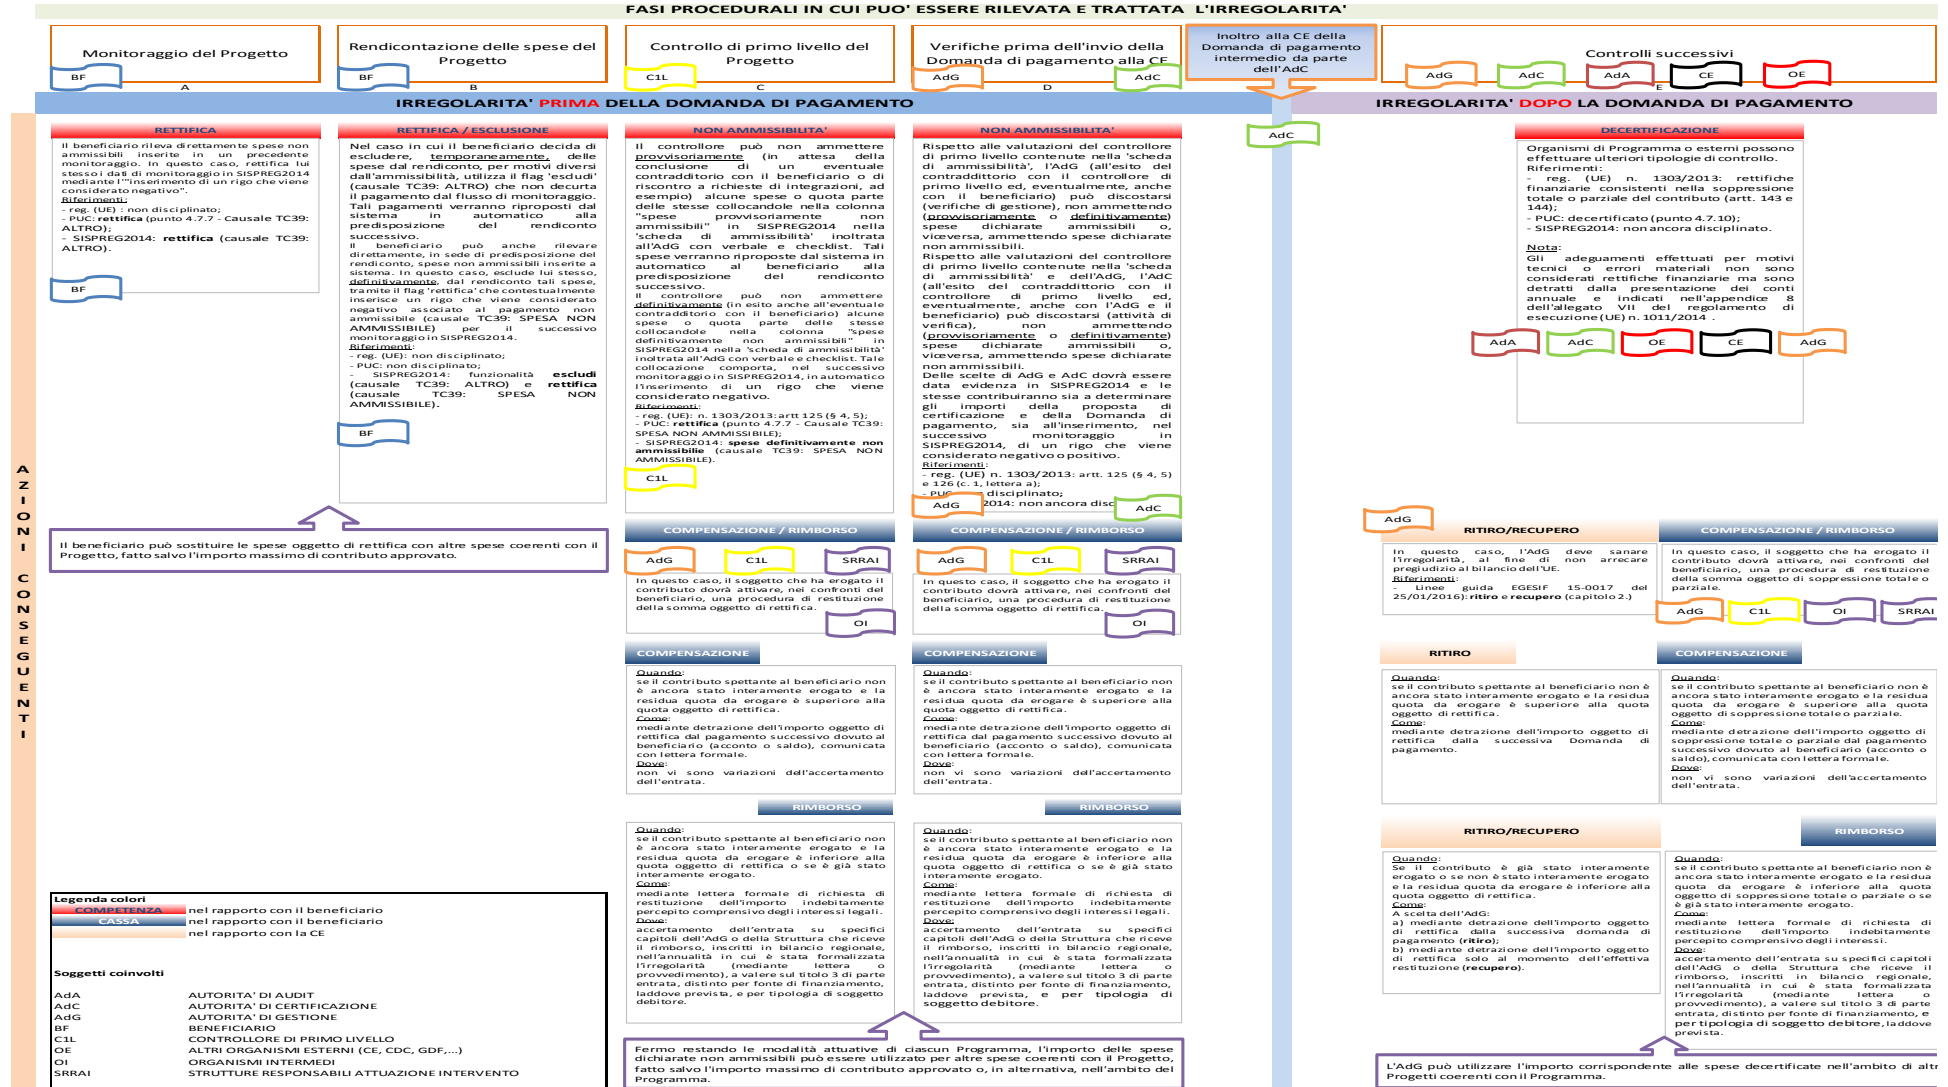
FASI PROCEDURALI IN CUI PUO' ESSERE RILEVATA E TRATTATA L'IRREGOLARITA'

Monitoraggio del Progetto
BF
A

Rendicontazione delle spese del Progetto
BF
B

Controllo di primo livello del Progetto
C1L
C

Verifiche prima dell'invio della Domanda di pagamento alla CE
AdG AdC
D

Inoltro alla CE della Domanda di pagamento intermedio da parte dell'AdC

Controlli successivi
AdG AdC AdA CE OE
E

IRREGOLARITA' PRIMA DELLA DOMANDA DI PAGAMENTO

IRREGOLARITA' DOPO LA DOMANDA DI PAGAMENTO

RETTIFICA

Il beneficiario rileva direttamente spese non ammissibili inserite in un precedente monitoraggio. In questo caso, rettifica lui stesso i dati di monitoraggio in SISPREG2014 mediante l'"inserimento di un rigo che viene considerato negativo".
Riferimenti:
- reg. (UE) : non disciplinato;
- PUC: rettifica (punto 4.7.7 - Causale TC39: ALTRO);
- SISPREG2014: rettifica (causale TC39: ALTRO).

BF

RETTIFICA / ESCLUSIONE

Nel caso in cui il beneficiario decida di escludere, temporaneamente, delle spese dal rendiconto, per motivi diversi dall'ammissibilità, utilizza il flag 'esdudi' (causale TC39: ALTRO) che non decurta il pagamento dal flusso di monitoraggio. Tali pagamenti verranno riproposti dal sistema in automatico alla predisposizione del rendiconto successivo.
Il beneficiario può anche rilevare direttamente, in sede di predisposizione del rendiconto, spese non ammissibili inserite a sistema. In questo caso, esclude lui stesso, definitivamente, dal rendiconto tali spese, tramite il flag 'rettifica' che contestualmente inserisce un rigo che viene considerato negativo associato al pagamento non ammissibile (causale TC39: SPESA NON AMMISSIBILE) per il successivo monitoraggio in SISPREG2014.
Riferimenti:
- reg. (UE): non disciplinato;
- PUC: non disciplinato;
- SISPREG2014: funzionalità escludi (causale TC39: ALTRO) e rettifica (causale TC39: SPESA NON AMMISSIBILE).

BF

NON AMMISSIBILITA'

Il controllore può non ammettere provvisoriamente (in attesa della conclusione di un eventuale contraddittorio con il beneficiario o di riscontro a richieste di integrazioni, ad esempio) alcune spese o quota parte delle stesse collocandole nella colonna "spese provvisoriamente non ammissibili" in SISPREG2014 nella 'scheda di ammissibilità' inoltrata all'AdG con verbale e checklist. Tali spese verranno riproposte dal sistema in automatico al beneficiario alla predisposizione del rendiconto successivo.
Il controllore può non ammettere definitivamente (in esito anche all'eventuale contraddittorio con il beneficiario) alcune spese o quota parte delle stesse collocandole nella colonna "spese definitivamente non ammissibili" in SISPREG2014 nella 'scheda di ammissibilità' inoltrata all'AdG con verbale e checklist. Tale collocazione comporta, nel successivo monitoraggio in SISPREG2014, in automatico l'inserimento di un rigo che viene considerato negativo.
Riferimenti:
- reg. (UE): n. 1303/2013: artt 125 (§ 4, 5);
- PUC: rettifica (punto 4.7.7 - Causale TC39: SPESA NON AMMISSIBILE);
- SISPREG2014: spese definitivamente non ammissibile (causale TC39: SPESA NON AMMISSIBILE).

C1L

NON AMMISSIBILITA'

Rispetto alle valutazioni del controllore di primo livello contenute nella 'scheda di ammissibilità', l'AdG (all'esito del contraddittorio con il controllore di primo livello ed, eventualmente, anche con il beneficiario) può discostarsi (verifiche di gestione), non ammettendo (provvisoriamente o definitivamente) spese dichiarate ammissibili o, viceversa, ammettendo spese dichiarate non ammissibili.
Rispetto alle valutazioni del controllore di primo livello contenute nella 'scheda di ammissibilità' e dell'AdG, l'AdC (all'esito del contraddittorio con il controllore di primo livello ed, eventualmente, anche con l'AdG e il beneficiario) può discostarsi (attività di verifica), non ammettendo (provvisoriamente o definitivamente) spese dichiarate ammissibili o, viceversa, ammettendo spese dichiarate non ammissibili.
Delle scelte di AdG e AdC dovrà essere data evidenza in SISPREG2014 e le stesse contribuiranno sia a determinare gli importi della proposta di certificazione e della Domanda di pagamento, sia all'inserimento, nel successivo monitoraggio in SISPREG2014, di un rigo che viene considerato negativo o positivo.
Riferimenti:
- reg. (UE) n. 1303/2013: artt. 125 (§ 4, 5) e 126 (c. 1, lettera a);
- PUC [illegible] disciplinato;
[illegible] 2014: non ancora disc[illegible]

AdG AdC

AdC

DECERTIFICAZIONE

Organismi di Programma o esterni possono effettuare ulteriori tipologie di controllo.
Riferimenti:
- reg. (UE) n. 1303/2013: rettifiche finanziarie consistenti nella soppressione totale o parziale del contributo (artt. 143 e 144);
- PUC: decertificato (punto 4.7.10);
- SISPREG2014: non ancora disciplinato.

Nota:
Gli adeguamenti effettuati per motivi tecnici o errori materiali non sono considerati rettifiche finanziarie ma sono detratti dalla presentazione dei conti annuale e indicati nell'appendice 8 dell'allegato VII del regolamento di esecuzione (UE) n. 1011/2014 .

AdA AdC OE CE AdG

Il beneficiario può sostituire le spese oggetto di rettifica con altre spese coerenti con il Progetto, fatto salvo l'importo massimo di contributo approvato.

A Z I O N I C O N S E G U E N T I

COMPENSAZIONE / RIMBORSO
AdG C1L SRRAI
In questo caso, il soggetto che ha erogato il contributo dovrà attivare, nei confronti del beneficiario, una procedura di restituzione della somma oggetto di rettifica.
OI

COMPENSAZIONE / RIMBORSO
AdG C1L SRRAI
In questo caso, il soggetto che ha erogato il contributo dovrà attivare, nei confronti del beneficiario, una procedura di restituzione della somma oggetto di rettifica.
OI

AdG
RITIRO/RECUPERO
In questo caso, l'AdG deve sanare l'irregolarità, al fine di non arrecare pregiudizio al bilancio dell'UE.
Riferimenti:
- Linee guida EGESIF 15-0017 del 25/01/2016): ritiro e recupero (capitolo 2.)

COMPENSAZIONE / RIMBORSO
In questo caso, il soggetto che ha erogato il contributo dovrà attivare, nei confronti del beneficiario, una procedura di restituzione della somma oggetto di soppressione totale o parziale.
AdG C1L OI SRRAI

COMPENSAZIONE
Quando:
se il contributo spettante al beneficiario non è ancora stato interamente erogato e la residua quota da erogare è superiore alla quota oggetto di rettifica.
Come:
mediante detrazione dell'importo oggetto di rettifica dal pagamento successivo dovuto al beneficiario (acconto o saldo), comunicata con lettera formale.
Dove:
non vi sono variazioni dell'accertamento dell'entrata.

COMPENSAZIONE
Quando:
se il contributo spettante al beneficiario non è ancora stato interamente erogato e la residua quota da erogare è superiore alla quota oggetto di rettifica.
Come:
mediante detrazione dell'importo oggetto di rettifica dal pagamento successivo dovuto al beneficiario (acconto o saldo), comunicata con lettera formale.
Dove:
non vi sono variazioni dell'accertamento dell'entrata.

RITIRO
Quando:
se il contributo spettante al beneficiario non è ancora stato interamente erogato e la residua quota da erogare è superiore alla quota oggetto di rettifica.
Come:
mediante detrazione dell'importo oggetto di rettifica dalla successiva Domanda di pagamento.

COMPENSAZIONE
Quando:
se il contributo spettante al beneficiario non è ancora stato interamente erogato e la residua quota da erogare è superiore alla quota oggetto di soppressione totale o parziale.
Come:
mediante detrazione dell'importo oggetto di soppressione totale o parziale dal pagamento successivo dovuto al beneficiario (acconto o saldo), comunicata con lettera formale.
Dove:
non vi sono variazioni dell'accertamento dell'entrata.

RIMBORSO
Quando:
se il contributo spettante al beneficiario non è ancora stato interamente erogato e la residua quota da erogare è inferiore alla quota oggetto di rettifica o se è già stato interamente erogato.
Come:
mediante lettera formale di richiesta di restituzione dell'importo indebitamente percepito comprensivo degli interessi legali.
Dove:
accertamento dell'entrata su specifici capitoli dell'AdG o della Struttura che riceve il rimborso, inscritti in bilancio regionale, nell'annualità in cui è stata formalizzata l'irregolarità (mediante lettera o provvedimento), a valere sul titolo 3 di parte entrata, distinto per fonte di finanziamento, laddove prevista, e per tipologia di soggetto debitore.

RIMBORSO
Quando:
se il contributo spettante al beneficiario non è ancora stato interamente erogato e la residua quota da erogare è inferiore alla quota oggetto di rettifica o se è già stato interamente erogato.
Come:
mediante lettera formale di richiesta di restituzione dell'importo indebitamente percepito comprensivo degli interessi legali.
Dove:
accertamento dell'entrata su specifici capitoli dell'AdG o della Struttura che riceve il rimborso, inscritti in bilancio regionale, nell'annualità in cui è stata formalizzata l'irregolarità (mediante lettera o provvedimento), a valere sul titolo 3 di parte entrata, distinto per fonte di finanziamento, laddove prevista, e per tipologia di soggetto debitore.

RITIRO/RECUPERO
Quando:
Se il contributo è già stato interamente erogato o se non è stato interamente erogato e la residua quota da erogare è inferiore alla quota oggetto di rettifica.
Come:
A scelta dell'AdG:
a) mediante detrazione dell'importo oggetto di rettifica dalla successiva domanda di pagamento (ritiro);
b) mediante detrazione dell'importo oggetto di rettifica solo al momento dell'effettiva restituzione (recupero).

RIMBORSO
Quando:
se il contributo spettante al beneficiario non è ancora stato interamente erogato e la residua quota da erogare è inferiore alla quota oggetto di soppressione totale o parziale o se è già stato interamente erogato.
Come:
mediante lettera formale di richiesta di restituzione dell'importo indebitamente percepito comprensivo degli interessi.
Dove:
accertamento dell'entrata su specifici capitoli dell'AdG o della Struttura che riceve il rimborso, inscritti in bilancio regionale, nell'annualità in cui è stata formalizzata l'irregolarità (mediante lettera o provvedimento), a valere sul titolo 3 di parte entrata, distinto per fonte di finanziamento, e per tipologia di soggetto debitore, laddove prevista.

Legenda colori
COMPETENZA nel rapporto con il beneficiario
CASSA nel rapporto con il beneficiario
nel rapporto con la CE

Soggetti coinvolti
AdA AUTORITA' DI AUDIT
AdC AUTORITA' DI CERTIFICAZIONE
AdG AUTORITA' DI GESTIONE
BF BENEFICIARIO
C1L CONTROLLORE DI PRIMO LIVELLO
OE ALTRI ORGANISMI ESTERNI (CE, CDC, GDF,...)
OI ORGANISMI INTERMEDI
SRRAI STRUTTURE RESPONSABILI ATTUAZIONE INTERVENTO

Fermo restando le modalità attuative di ciascun Programma, l'importo delle spese dichiarate non ammissibili può essere utilizzato per altre spese coerenti con il Progetto, fatto salvo l'importo massimo di contributo approvato o, in alternativa, nell'ambito del Programma.

L'AdG può utilizzare l'importo corrispondente alle spese decertificate nell'ambito di alt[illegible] Progetti coerenti con il Programma.